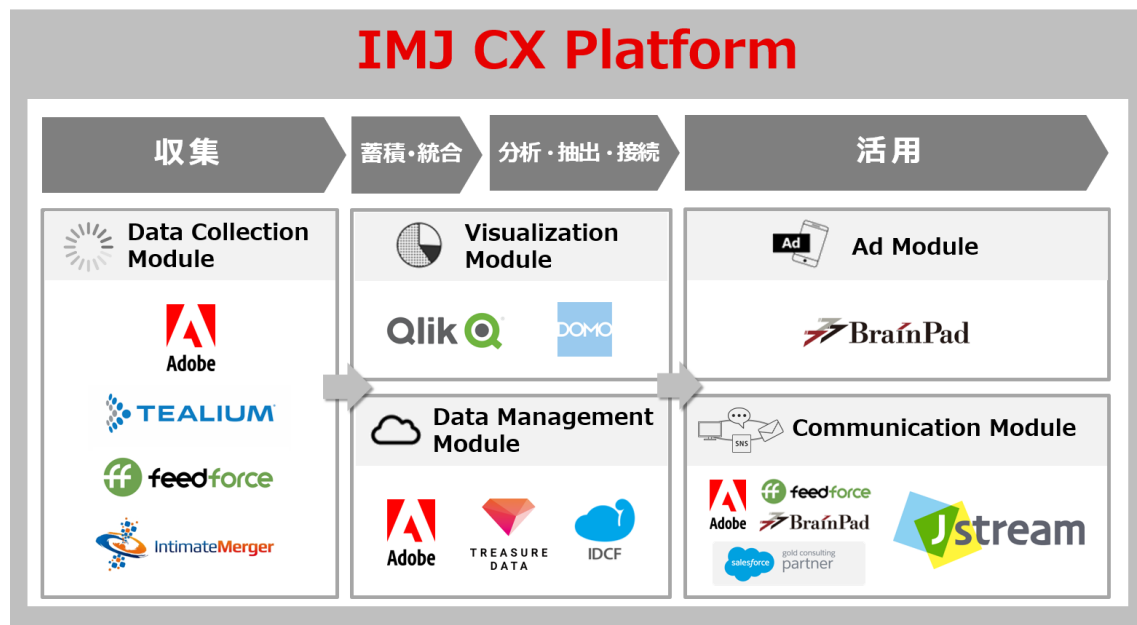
IMJ CX Platform

収集

蓄積・統合

分析・抽出・接続

活用

Data Collection Module

Adobe

TEALIUM

feedforce

IntimateMerger

Visualization Module

Qlik

DOMO

Data Management Module

Adobe

TREASURE DATA

IDCF

Ad

Ad Module

BrainPad

SNS

Communication Module

Adobe

feedforce

BrainPad

salesforce gold consulting partner

Jstream